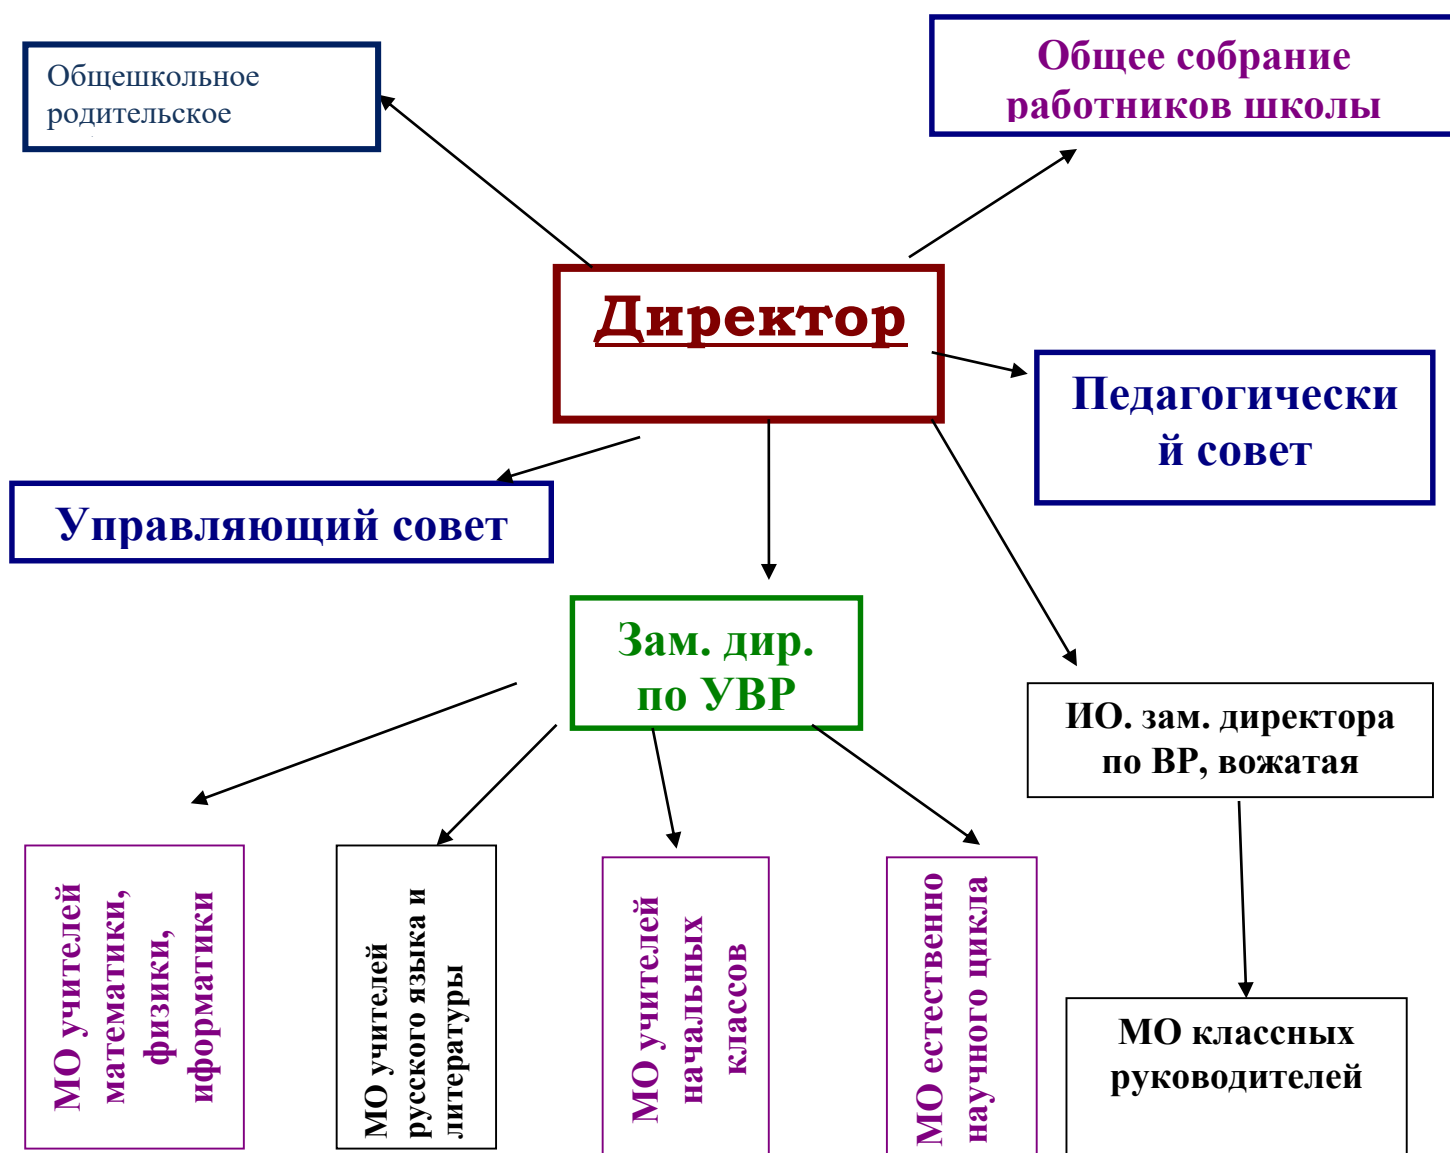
Общешкольное родительское

Общее собрание работников школы

Директор

Педагогически й совет

Управляющий совет

Зам. дир. по УВР

ИО. зам. директора по ВР, вожатая

МО учителей математики, физики, иформатики

МО учителей русского языка и литературы

МО учителей начальных классов

МО естественно научного цикла

МО классных руководителей